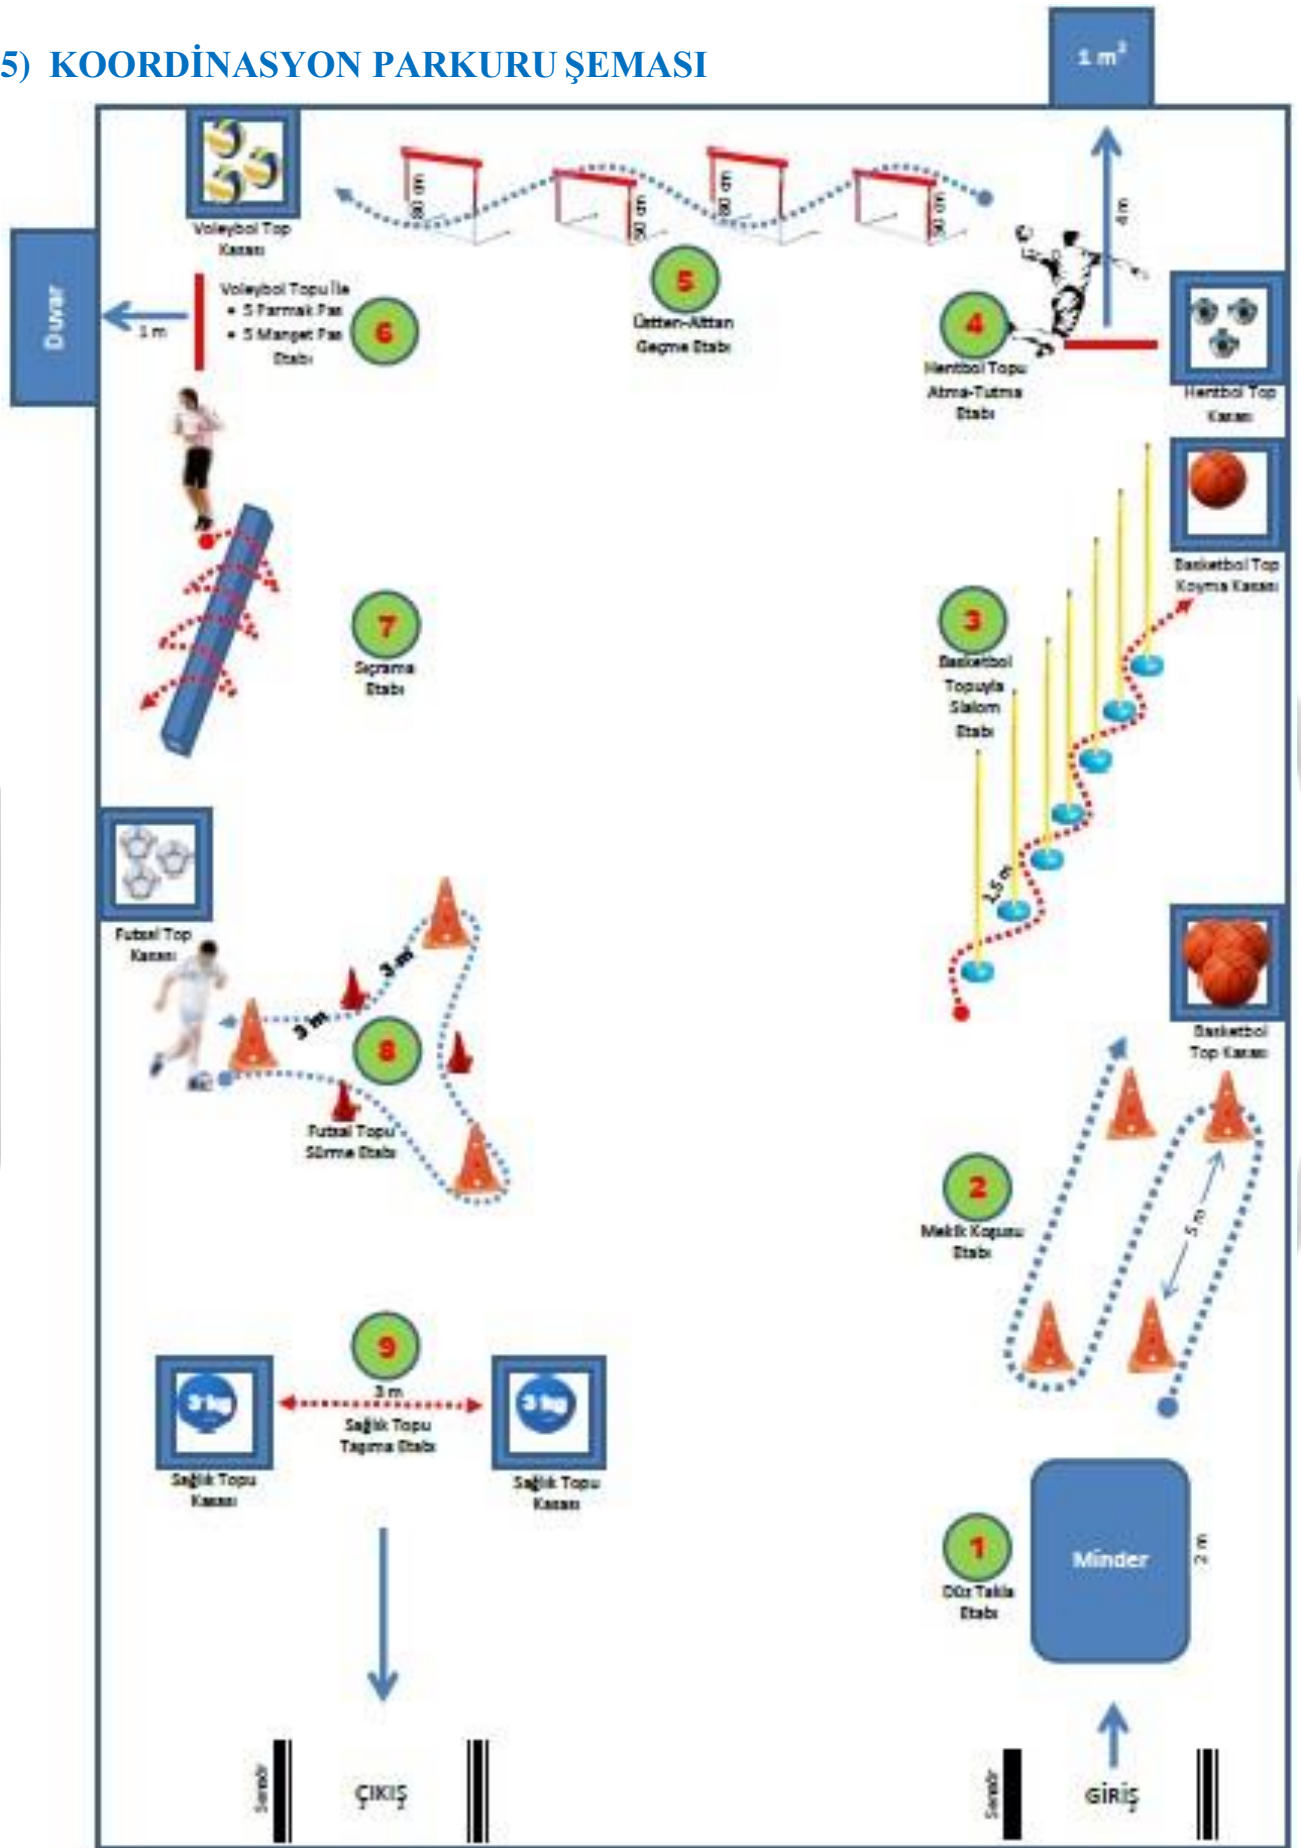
5) KOORDİNASYON PARKURU ŞEMASI

$1 m^2$

Voleybol Top Kasası

80 cm

90 cm

80 cm

90 cm

4 m

Duvar

1 m

Voleybol Topu İle
• 5 Parmak Pas
• 5 Manşet Pas
Etabı

6

5
Üstten-Alttan Geçme Etabı

4
Hentbol Topu Atma-Tutma Etabı

Hentbol Top Kasası

Basketbol Top Koyma Kasası

7
Sıçrama Etabı

3
Basketbol Topuyla Slalom Etabı

1,5 m

Futsal Top Kasası

3 m

3 m

8
Futsal Topu Sürme Etabı

Basketbol Top Kasası

2
Mekik Koşusu Etabı

5 m

9
3 kg
3 m
Sağlık Topu Taşıma Etabı
3 kg

Sağlık Topu Kasası

Sağlık Topu Kasası

1
Düz Takla Etabı

Minder

2 m

Sensör

ÇIKIŞ

Sensör

GİRİŞ